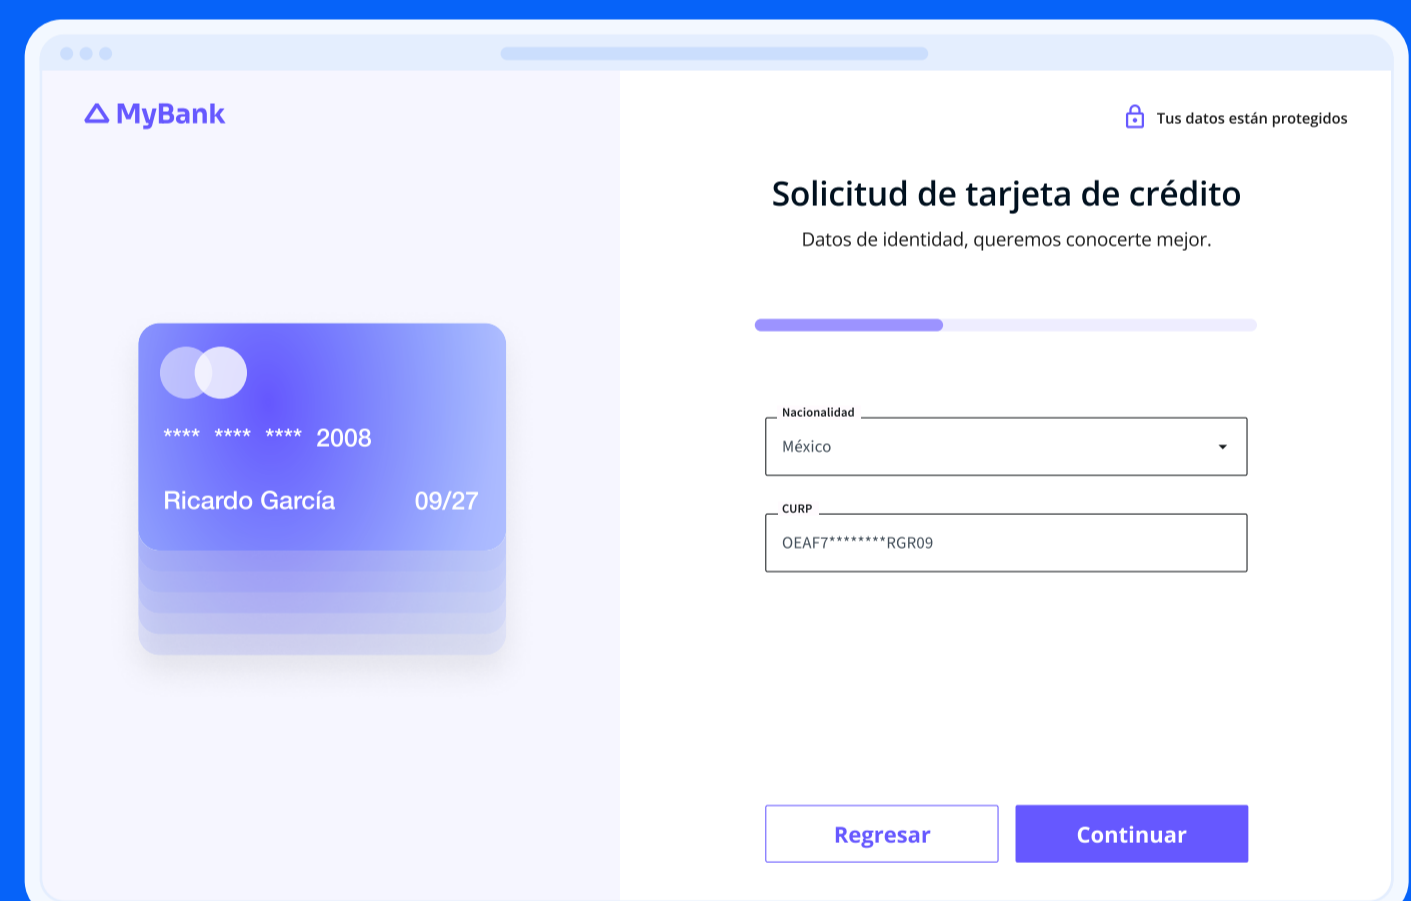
MyBank

**** **** **** 2008

Ricardo García 09/27

Tus datos están protegidos

Solicitud de tarjeta de crédito

Datos de identidad, queremos conocerte mejor.

Nacionalidad

México

CURP

OEAF7********RGR09

Regresar

Continuar